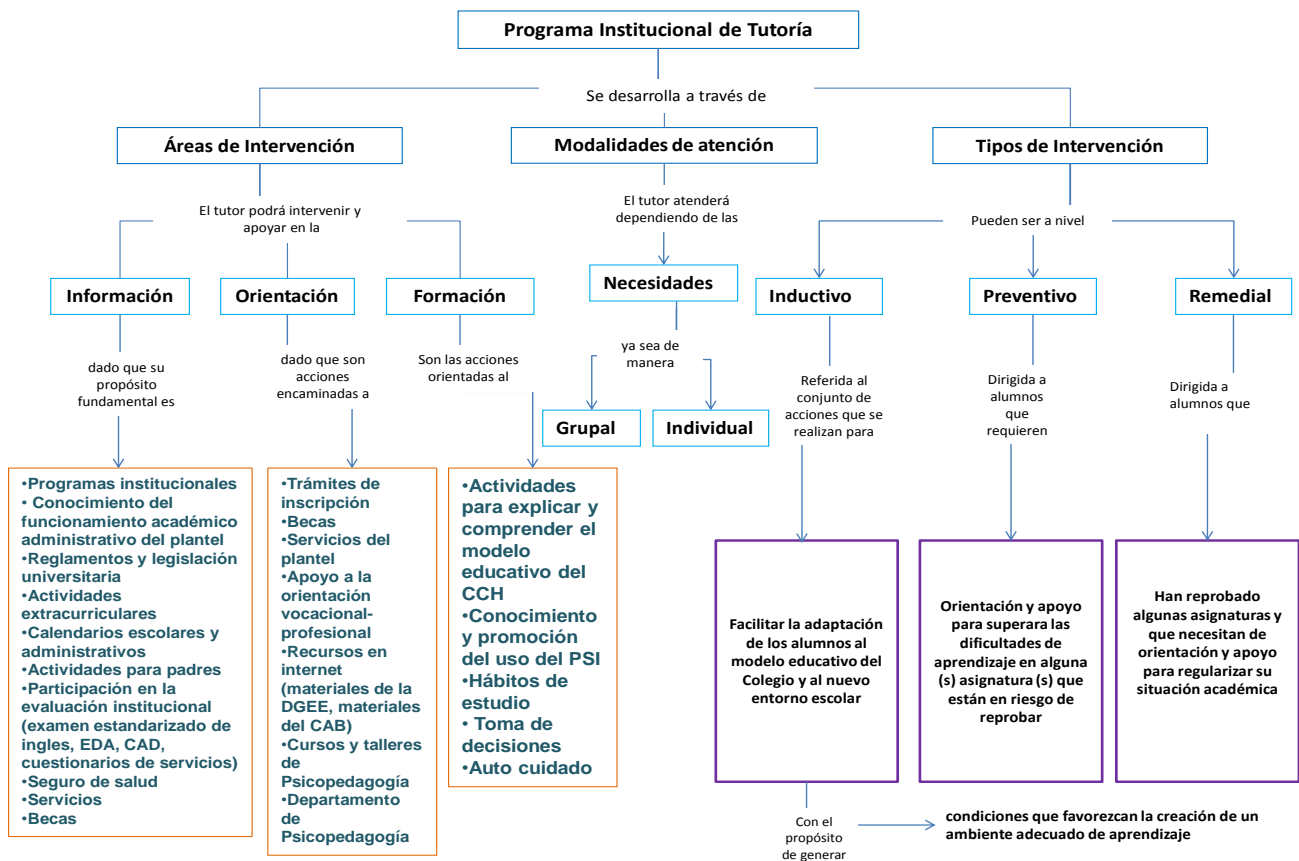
Programa Institucional de Tutoría

Se desarrolla a través de

Áreas de Intervención

Modalidades de atención

Tipos de Intervención

El tutor podrá intervenir y apoyar en la

El tutor atenderá dependiendo de las

Pueden ser a nivel

Información

Orientación

Formación

Necesidades

Inductivo

Preventivo

Remedial

dado que su propósito fundamental es

dado que son acciones encaminadas a

Son las acciones orientadas al

ya sea de manera

Grupal

Individual

Referida al conjunto de acciones que se realizan para

Dirigida a alumnos que requieren

Dirigida a alumnos que

•Programas institucionales
• Conocimiento del funcionamiento académico administrativo del plantel
•Reglamentos y legislación universitaria
•Actividades extracurriculares
•Calendarios escolares y administrativos
•Actividades para padres
•Participación en la evaluación institucional (examen estandarizado de ingles, EDA, CAD, cuestionarios de servicios)
•Seguro de salud
•Servicios
•Becas

•Trámites de inscripción
•Becas
•Servicios del plantel
•Apoyo a la orientación vocacional-profesional
•Recursos en internet (materiales de la DGEE, materiales del CAB)
•Cursos y talleres de Psicopedagogía
•Departamento de Psicopedagogía

•Actividades para explicar y comprender el modelo educativo del CCH
•Conocimiento y promoción del uso del PSI
•Hábitos de estudio
• Toma de decisiones
•Auto cuidado

Facilitar la adaptación de los alumnos al modelo educativo del Colegio y al nuevo entorno escolar

Orientación y apoyo para superara las dificultades de aprendizaje en alguna (s) asignatura (s) que están en riesgo de reprobar

Han reprobado algunas asignaturas y que necesitan de orientación y apoyo para regularizar su situación académica

Con el propósito de generar

condiciones que favorezcan la creación de un ambiente adecuado de aprendizaje